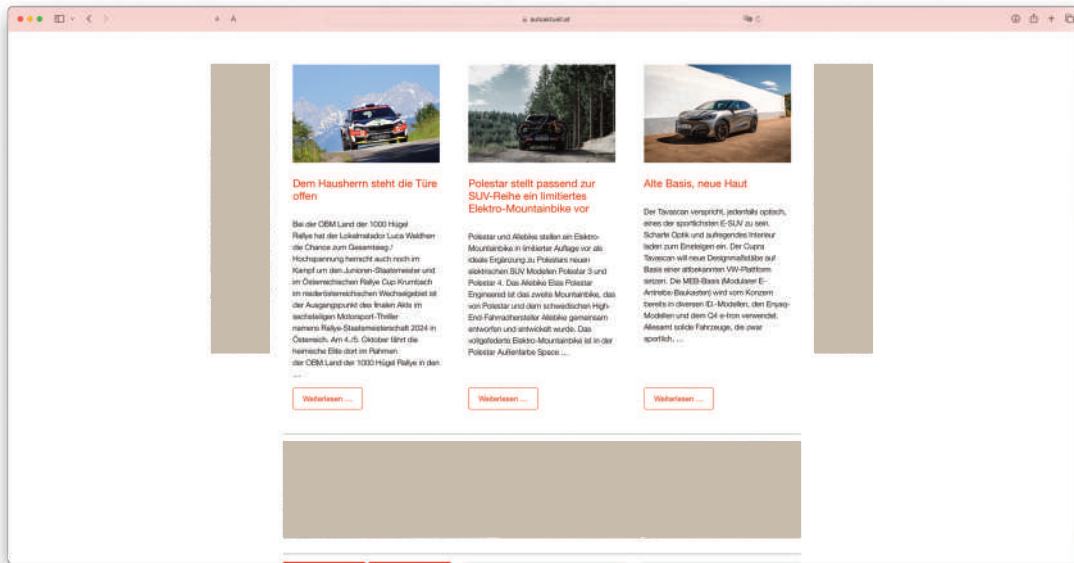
autoaktuell.at

Dem Hausherrn steht die Türe offen

Bei der OBM Land der 1000 Hügel Rallye hat der Lokalmatador Luca Waldherr die Chance zum Gesamtsieg./ Hochspannung herrscht auch noch im Kampf um den Junioren-Staatsmeister und im Österreichischen Rallye Cup Krumbach im niederösterreichischen Wechselgebiet ist der Ausgangspunkt des finalen Akts im sechsteiligen Motorsport-Thriller namens Rallye-Staatsmeisterschaft 2024 in Österreich. Am 4./5. Oktober fährt die heimische Elite dort im Rahmen der OBM Land der 1000 Hügel Rallye in den ...

Weiterlesen ...

Polestar stellt passend zur SUV-Reihe ein limitiertes Elektro-Mountainbike vor

Polestar und Allebike stellen ein Elektro-Mountainbike in limitierter Auflage vor als ideale Ergänzung zu Polestars neuen elektrischen SUV Modellen Polestar 3 und Polestar 4. Das Allebike Elias Polestar Engineered ist das zweite Mountainbike, das von Polestar und dem schwedischen High-End-Fahrradhersteller Allebike gemeinsam entworfen und entwickelt wurde. Das vollgefederte Elektro-Mountainbike ist in der Polestar Außenfarbe Space ...

Weiterlesen ...

Alte Basis, neue Haut

Der Tavascan verspricht, jedenfalls optisch, eines der sportlichsten E-SUV zu sein. Scharfe Optik und aufregendes Interieur laden zum Einsteigen ein. Der Cupra Tavascan will neue Designmaßstäbe auf Basis einer altbekannten VW-Plattform setzen. Die MEB-Basis (Modularer E-Antriebs-Baukasten) wird vom Konzern bereits in diversen ID.-Modellen, den Enyaq-Modellen und dem Q4 e-tron verwendet. Allesamt solide Fahrzeuge, die zwar sportlich, ...

Weiterlesen ...